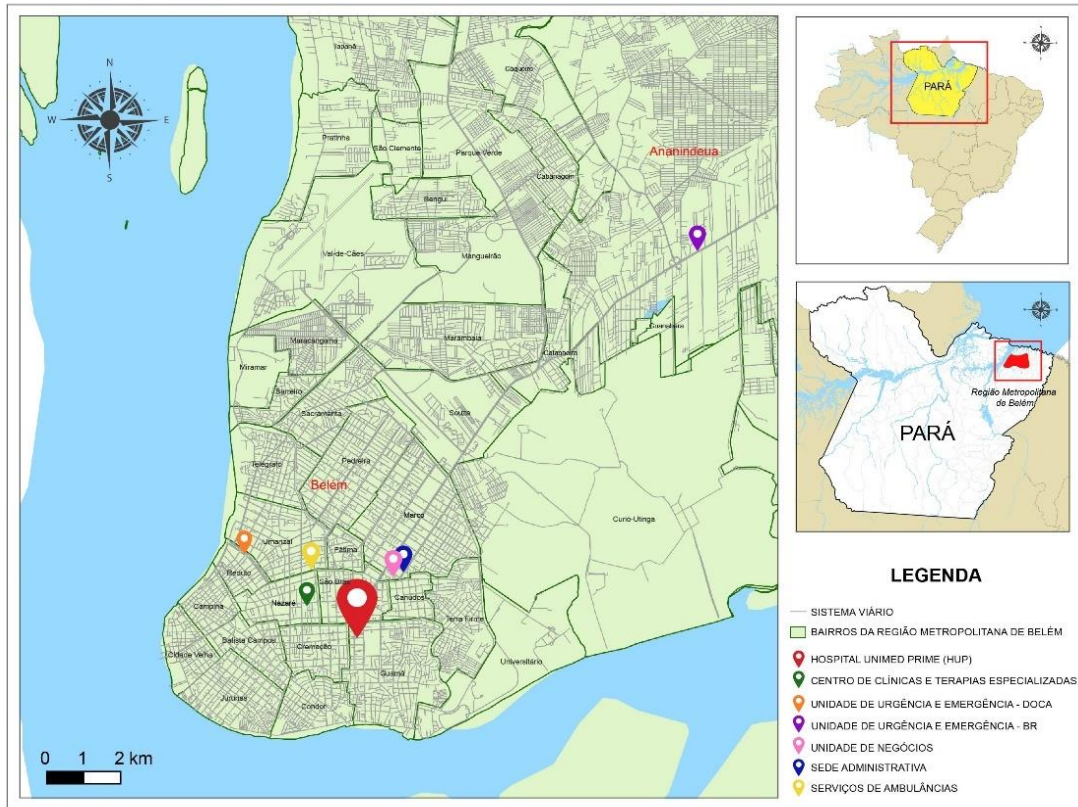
N
W
E
S

Icoaraci
Coqueiro
Tapanã
Parque Verde
São Clemente
Cabanagem
Bengui
Val-de-Cães
Mangueirão
Ananindeua
Maracangalha
Marambaia
Miramar
Barreiro
Castanheira
Coqueiro
Sacramenta
Souza
Telégrafo
Pedreira
Belém
Marco
Curió-Utinga
Umarizal
Fátima
Reduto
São Brás
Nazaré
Canudos
Campina
Terra Firme
Batista Campos
Cremação
Cidade Velha
Guamá
Universitário
Jurunas
Condor

0 1 2 km

PARÁ

Região Metropolitana de Belém
PARÁ

LEGENDA
SISTEMA VIÁRIO
BAIRROS DA REGIÃO METROPOLITANA DE BELÉM
HOSPITAL UNIMED PRIME (HUP)
CENTRO DE CLÍNICAS E TERAPIAS ESPECIALIZADAS
UNIDADE DE URGÊNCIA E EMERGÊNCIA - DOCA
UNIDADE DE URGÊNCIA E EMERGÊNCIA - BR
UNIDADE DE NEGÓCIOS
SEDE ADMINISTRATIVA
SERVIÇOS DE AMBULÂNCIAS